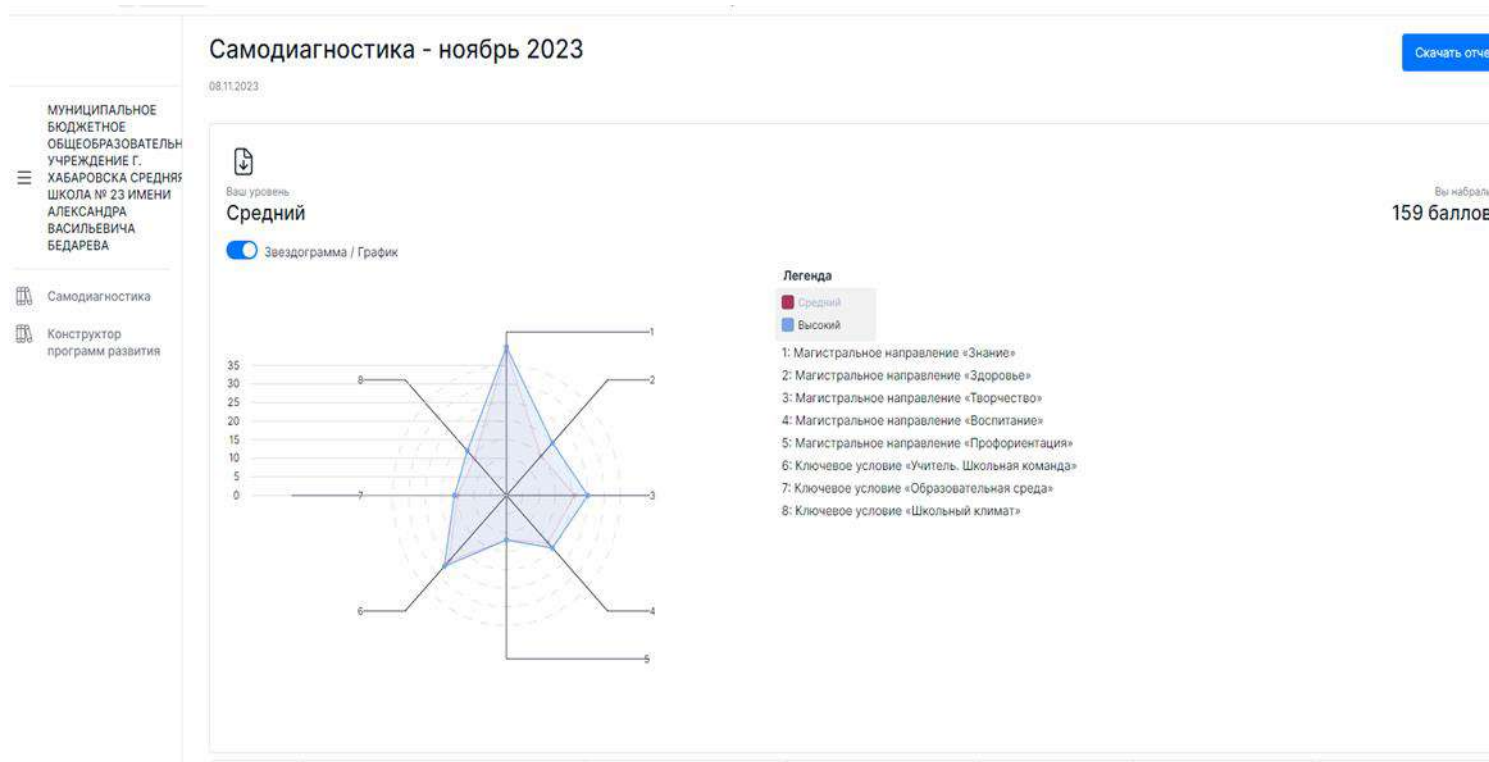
Самодиагностика - ноябрь 2023

08.11.2023

Скачать отче

МУНИЦИПАЛЬНОЕ БЮДЖЕТНОЕ ОБЩЕОБРАЗОВАТЕЛЬН УЧРЕЖДЕНИЕ Г. ХАБАРОВСКА СРЕДНЯЯ ШКОЛА № 23 ИМЕНИ АЛЕКСАНДРА ВАСИЛЬЕВИЧА БЕДАРЕВА

Самодиагностика

Конструктор программ развития

Ваш уровень
Средний

Вы набрал
159 баллов

Звездограмма / График

35
30
25
20
15
10
5
0

1
2
3
4
5
6
7
8

Легенда
Средний
Высокий

1: Магистральное направление «Знание»
2: Магистральное направление «Здоровье»
3: Магистральное направление «Творчество»
4: Магистральное направление «Воспитание»
5: Магистральное направление «Профориентация»
6: Ключевое условие «Учитель. Школьная команда»
7: Ключевое условие «Образовательная среда»
8: Ключевое условие «Школьный климат»